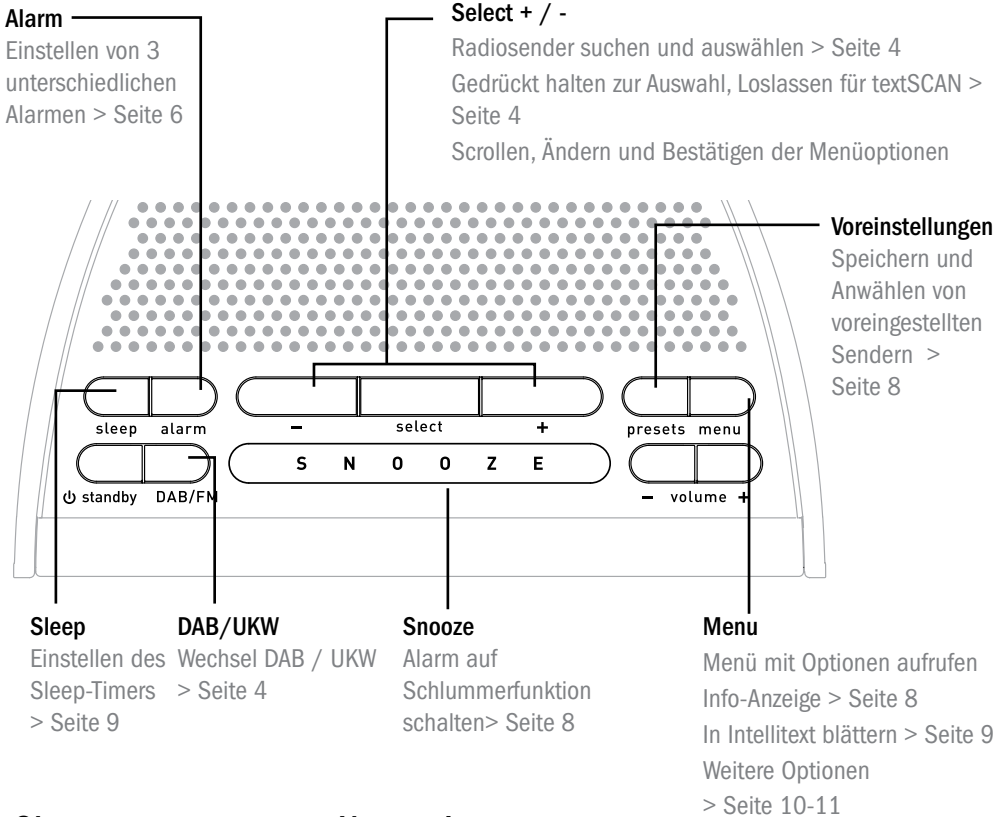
Alarm
Einstellen von 3 unterschiedlichen Alarmen > Seite 6

Select + / -
Radiosender suchen und auswählen > Seite 4
Gedrückt halten zur Auswahl, Loslassen für textSCAN > Seite 4
Scrollen, Ändern und Bestätigen der Menüoptionen

Voreinstellungen
Speichern und Anwählen von voreingestellten Sendern > Seite 8

sleep alarm
– select +
presets menu
S N O O Z E
standby DAB/FM
– volume +

Sleep
Einstellen des Sleep-Timers > Seite 9

DAB/UKW
Wechsel DAB / UKW > Seite 4

Snooze
Alarm auf Schlummerfunktion schalten> Seite 8

Menu
Menü mit Optionen aufrufen
Info-Anzeige > Seite 8
In Intellitext blättern > Seite 9
Weitere Optionen > Seite 10-11